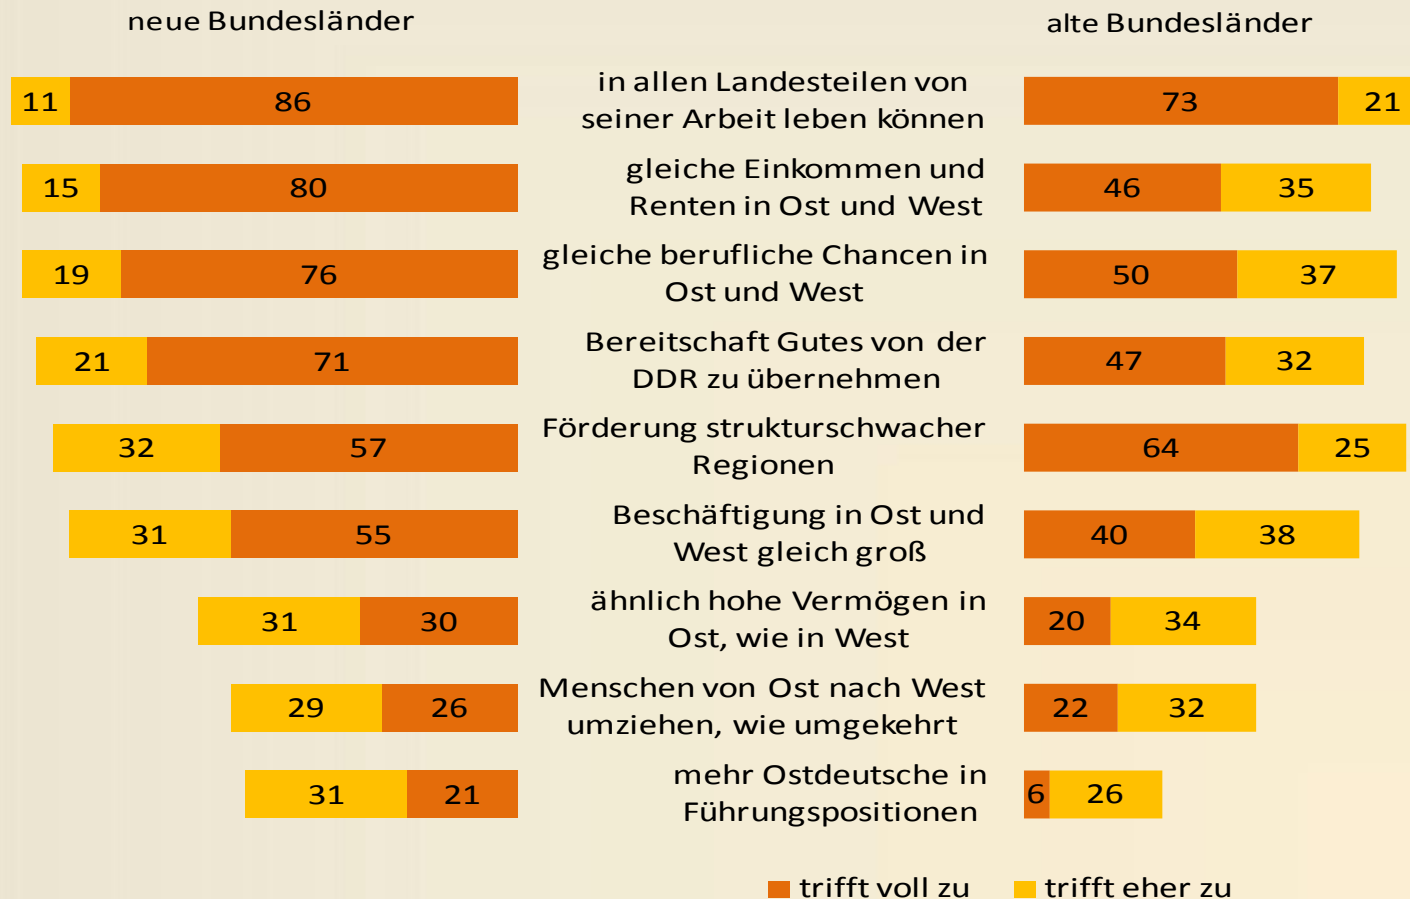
neue Bundesländer

alte Bundesländer

| neue Bundesländer | | | alte Bundesländer | |
|---|---|---|---|---|
| 11 | 86 | in allen Landesteilen von seiner Arbeit leben können | 73 | 21 |
| 15 | 80 | gleiche Einkommen und Renten in Ost und West | 46 | 35 |
| 19 | 76 | gleiche berufliche Chancen in Ost und West | 50 | 37 |
| 21 | 71 | Bereitschaft Gutes von der DDR zu übernehmen | 47 | 32 |
| 32 | 57 | Förderung strukturschwacher Regionen | 64 | 25 |
| 31 | 55 | Beschäftigung in Ost und West gleich groß | 40 | 38 |
| 31 | 30 | ähnlich hohe Vermögen in Ost, wie in West | 20 | 34 |
| 29 | 26 | Menschen von Ost nach West umziehen, wie umgekehrt | 22 | 32 |
| 31 | 21 | mehr Ostdeutsche in Führungspositionen | 6 | 26 |

trifft voll zu
trifft eher zu